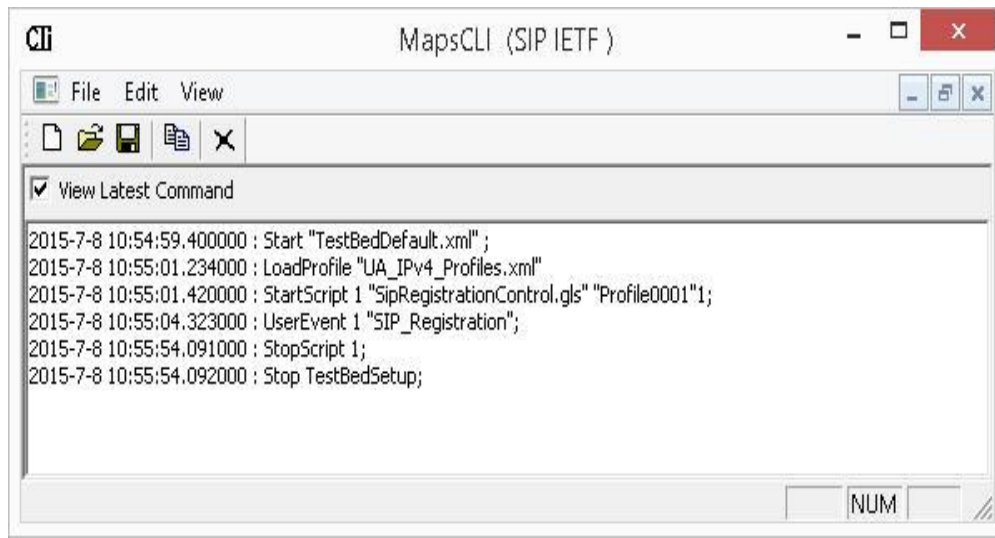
CLI MapsCLI (SIP IETF)

File Edit View

View Latest Command

2015-7-8 10:54:59.400000 : Start "TestBedDefault.xml" ;
2015-7-8 10:55:01.234000 : LoadProfile "UA_IPv4_Profiles.xml"
2015-7-8 10:55:01.420000 : StartScript 1 "SipRegistrationControl.gls" "Profile0001"1;
2015-7-8 10:55:04.323000 : UserEvent 1 "SIP_Registration";
2015-7-8 10:55:54.091000 : StopScript 1;
2015-7-8 10:55:54.092000 : Stop TestBedSetup;

NUM